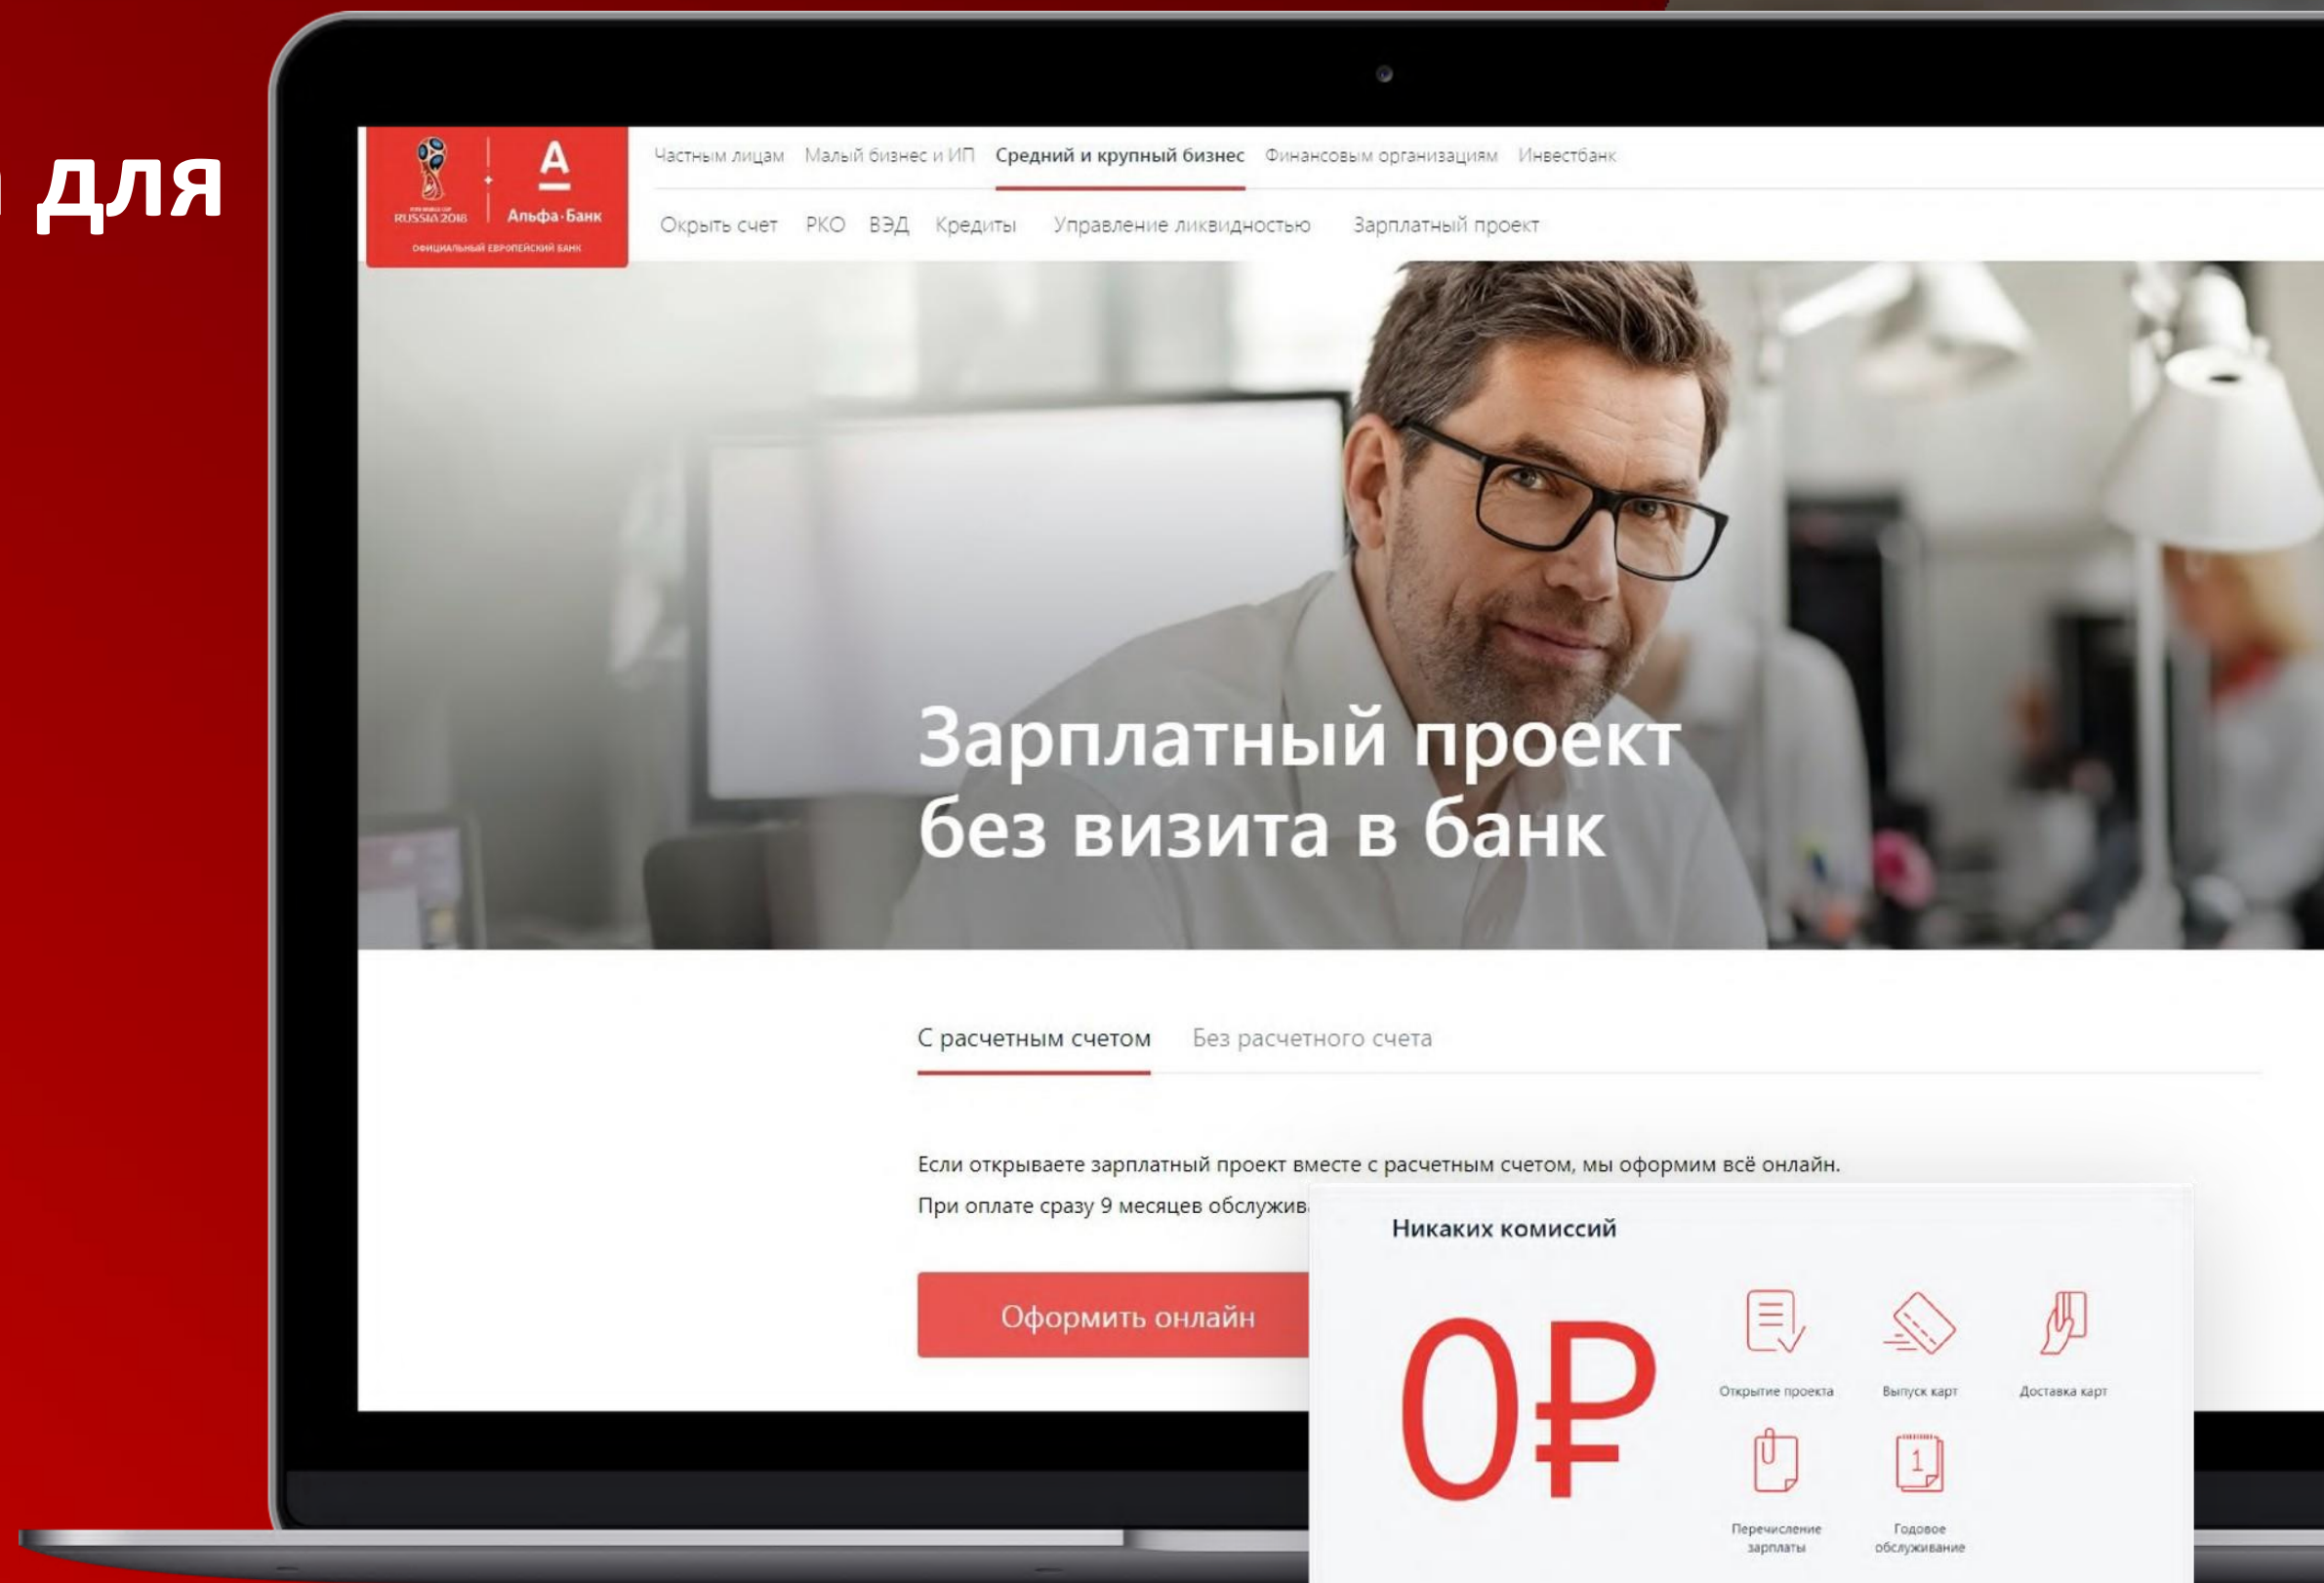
для

RUSSIA 2018
Альфа-Банк
ОФИЦИАЛЬНЫЙ ЕВРОПЕЙСКИЙ БАНК

Частным лицам Малый бизнес и ИП Средний и крупный бизнес Финансовым организациям Инвестбанк

Открыть счет РКО ВЭД Кредиты Управление ликвидностью Зарплатный проект

Зарплатный проект без визита в банк

С расчетным счетом Без расчетного счета

Если открываете зарплатный проект вместе с расчетным счетом, мы оформим всё онлайн.

При оплате сразу 9 месяцев обслужив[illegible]

Оформить онлайн

Никаких комиссий

0₽

Открытие проекта
Выпуск карт
Доставка карт
Перечисление зарплаты
Годовое обслуживание